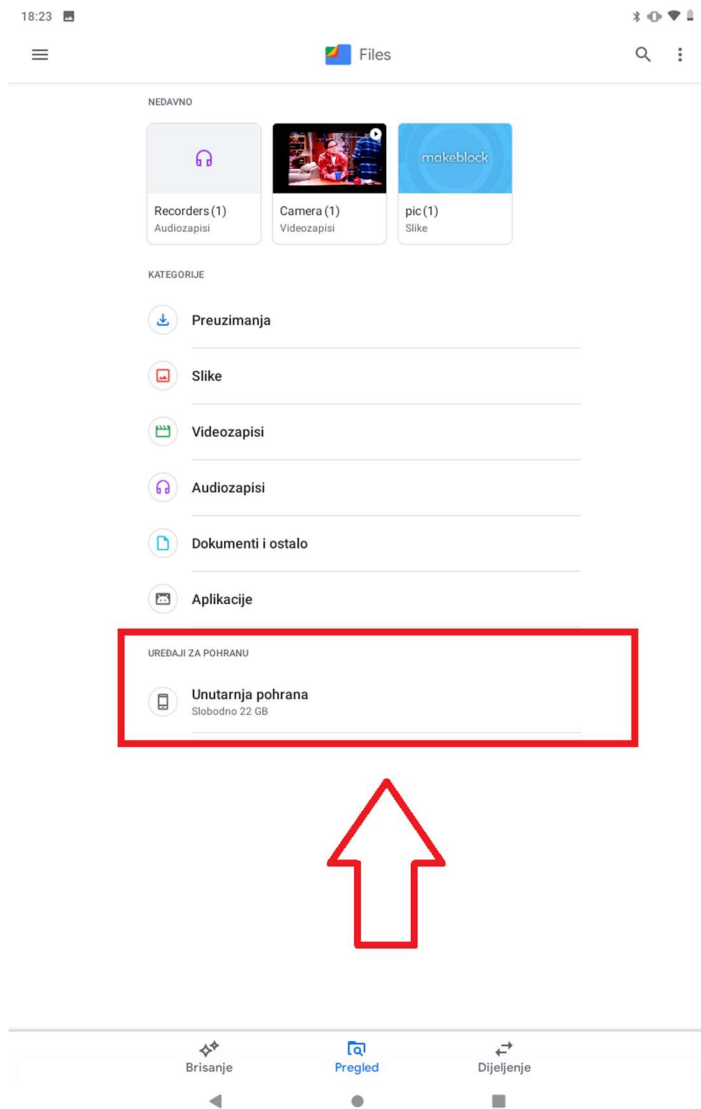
18:23

Files

NEDAVNO

makeblock

Recorders (1)
Audiozapisi

Camera (1)
Videozapisi

pic (1)
Slike

KATEGORIJE

Preuzimanja

Slike

Videozapisi

Audiozapisi

Dokumenti i ostalo

Aplikacije

UREĐAJI ZA POHRANU

Unutarnja pohrana
Slobodno 22 GB

Brisanje

Pregled

Dijeljenje